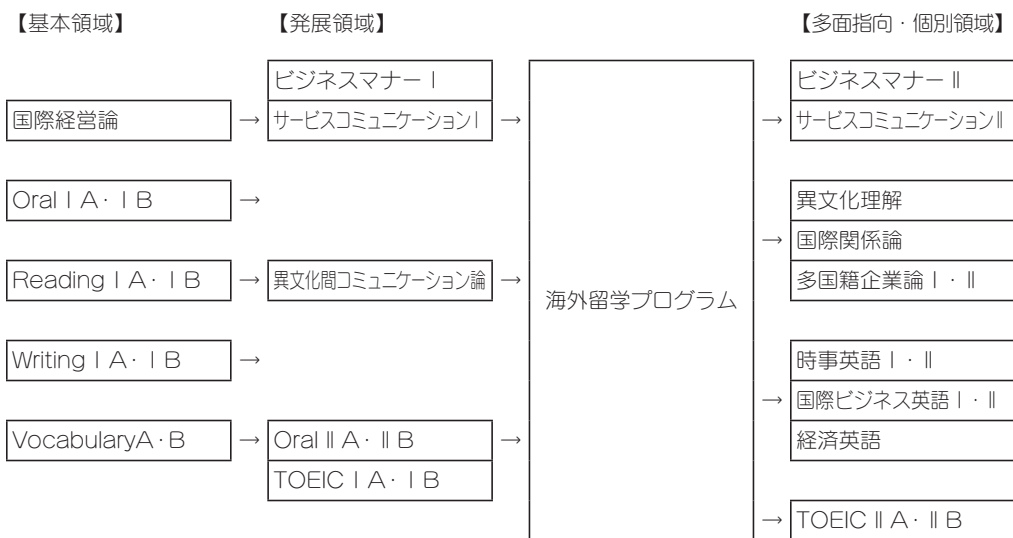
【基本領域】

【発展領域】

【多面指向・個別領域】

国際経営論 →

ビジネスマナーⅠ
サービスコミュニケーションⅠ →

Oral ⅠA・ⅠB →

Reading ⅠA・ⅠB →

異文化間コミュニケーション論 →

Writing ⅠA・ⅠB →

VocabularyA・B →

Oral ⅡA・ⅡB
TOEIC ⅠA・ⅠB →

海外留学プログラム

→ ビジネスマナーⅡ
サービスコミュニケーションⅡ

→ 異文化理解
国際関係論
多国籍企業論Ⅰ・Ⅱ

→ 時事英語Ⅰ・Ⅱ
国際ビジネス英語Ⅰ・Ⅱ
経済英語

→ TOEIC ⅡA・ⅡB